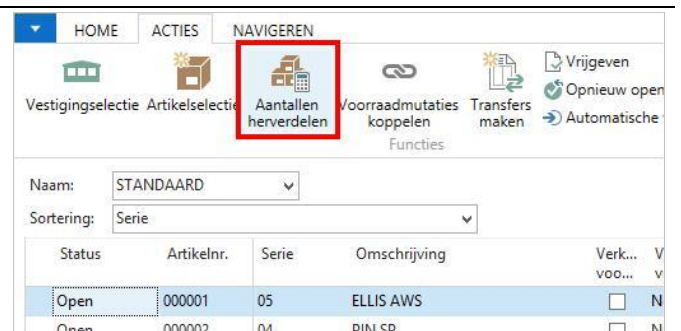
HOME ACTIES NAVIGEREN

Vestigingselectie Artikelselectie Aantallen herverdelen Voorraadmutaties koppelen Transfers maken Vrijgeven Opnieuw open Automatische

Functies

Naam: STANDAARD

Sortering: Serie

| Status | Artikelnr. | Serie | Omschrijving | Verk... voo... | V v |
|---|---|---|---|---|---|
| Open | 000001 | 05 | ELLIS AWS | ☐ | N |
| Open | 000002 | 04 | PIN SP | ☐ | N |